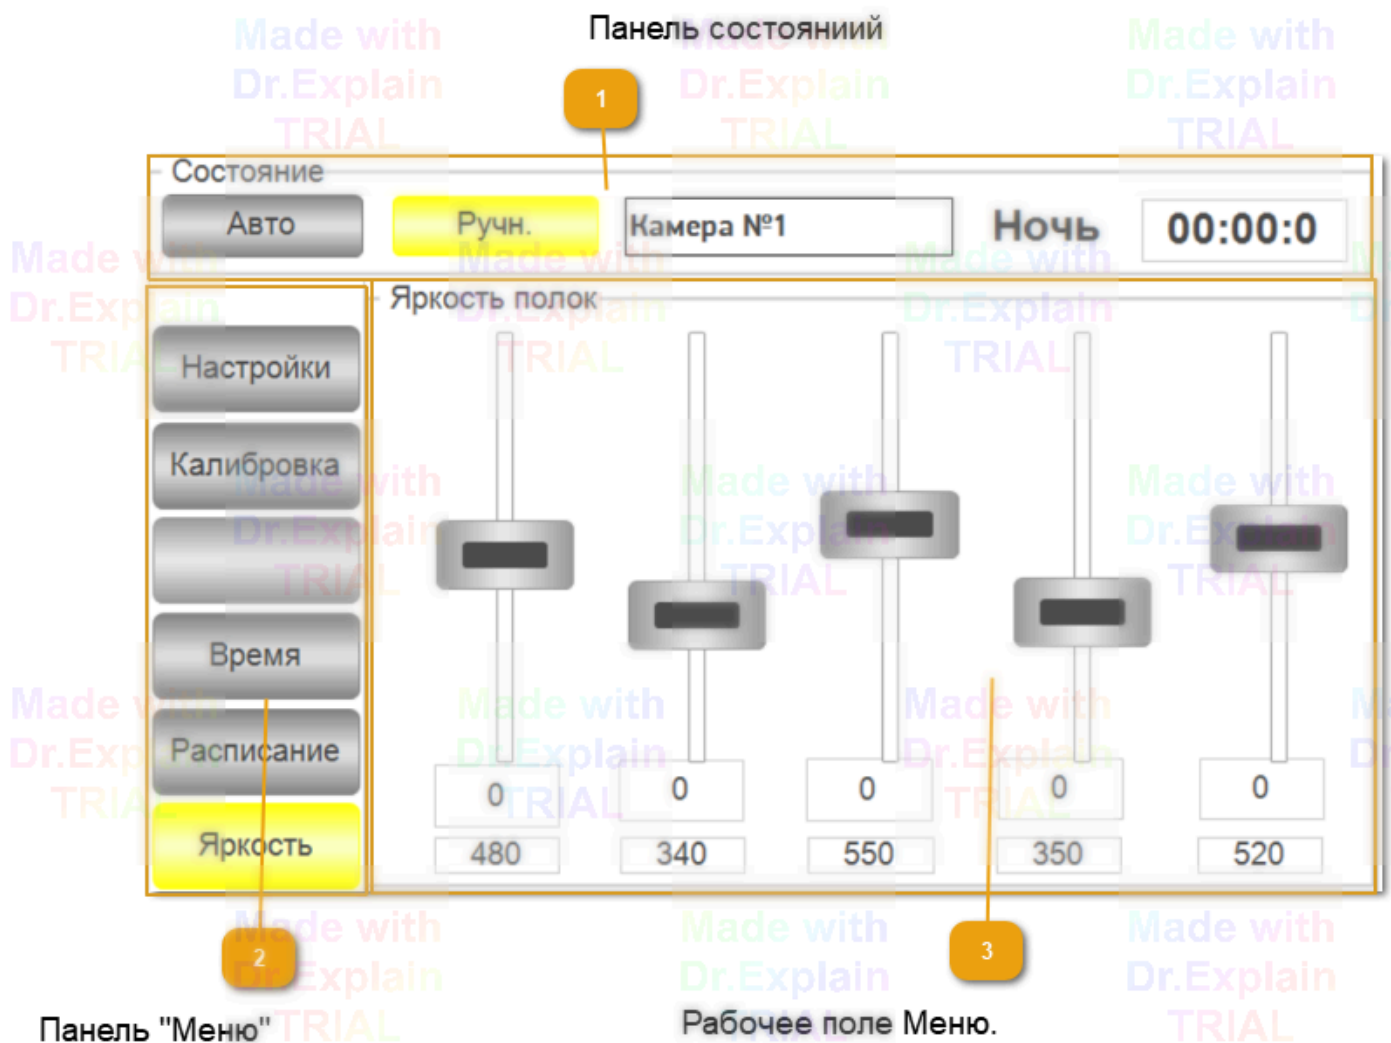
Панель состояний

1

Состояние

Авто

Ручн.

Камера №1

Ночь

00:00:0

Яркость полок

Настройки

Калибровка

Время

Расписание

Яркость

0 0 0 0 0

480 340 550 350 520

2

3

Панель "Меню"

Рабочее поле Меню.

Made with Dr.Explain TRIAL